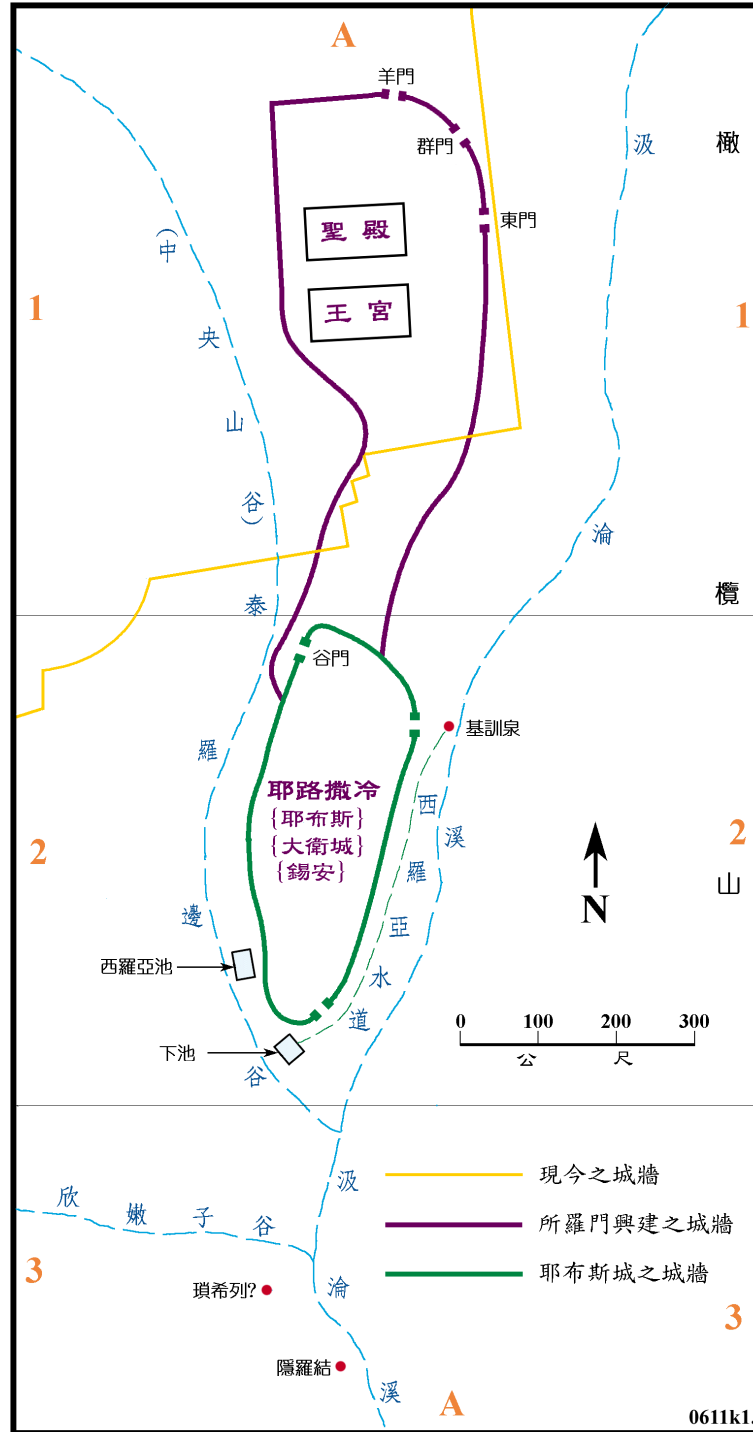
A

羊門
群門
東門

聖殿
王宮

汲
橄

1
1

(中
央
山
谷)
泰

淪

欖

谷門
基訓泉

羅

耶路撒冷
{耶布斯}
{大衛城}
{錫安}

西
溪
羅
亞
水
道

2
2
山

N

邊

西羅亞池

下池

谷

0 100 200 300
公 尺

汲

現今之城牆
所羅門興建之城牆
耶布斯城之城牆

欣 嫩 子 谷

3
3

瑣希列?

淪

隱羅結

溪

A

0611k1.